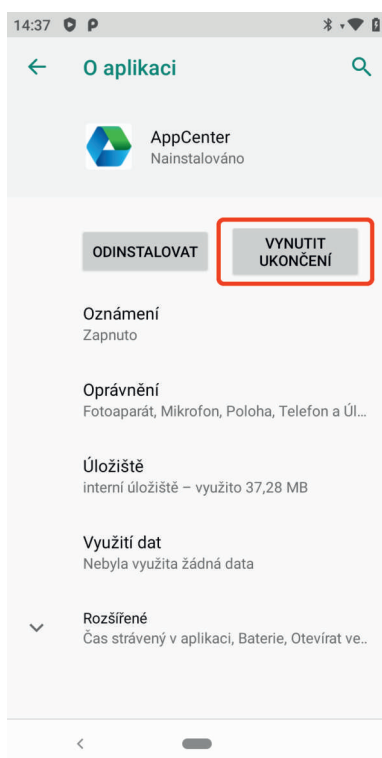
14:37

O aplikaci

AppCenter
Nainstalováno

ODINSTALOVAT

VYNUTIT UKONČENÍ

Oznámení
Zapnuto

Oprávnění
Fotoaparát, Mikrofon, Poloha, Telefon a Úl...

Úložiště
interní úložiště – využito 37,28 MB

Využití dat
Nebyla využita žádná data

Rozšířené
Čas strávený v aplikaci, Baterie, Otevírat ve...